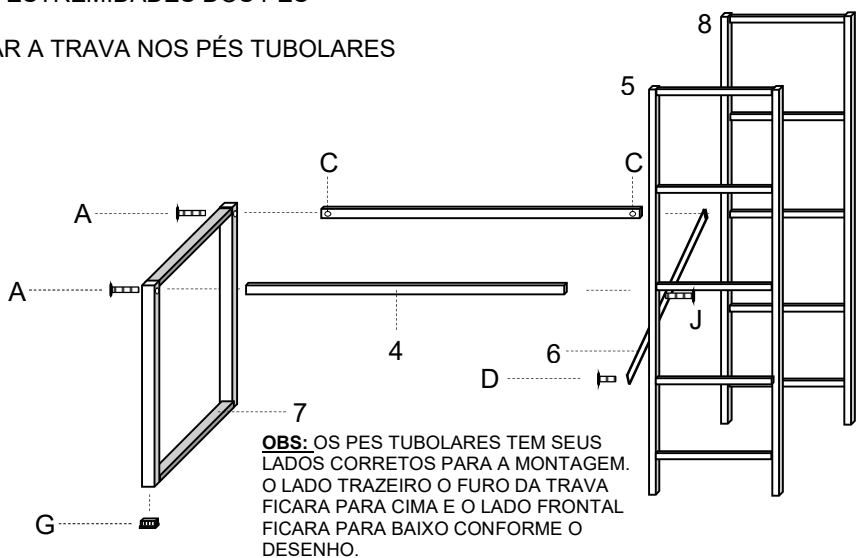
EXTREMIDADES DOS PÉS

AR A TRAVA NOS PÉS TUBOLARES

8

5

C

C

A

A

J

4

6

D

7

G

OBS: OS PES TUBOLARES TEM SEUS LADOS CORRETOS PARA A MONTAGEM. O LADO TRAZEIRO O FURO DA TRAVA FICARA PARA CIMA E O LADO FRONTAL FICARA PARA BAIXO CONFORME O DESENHO.